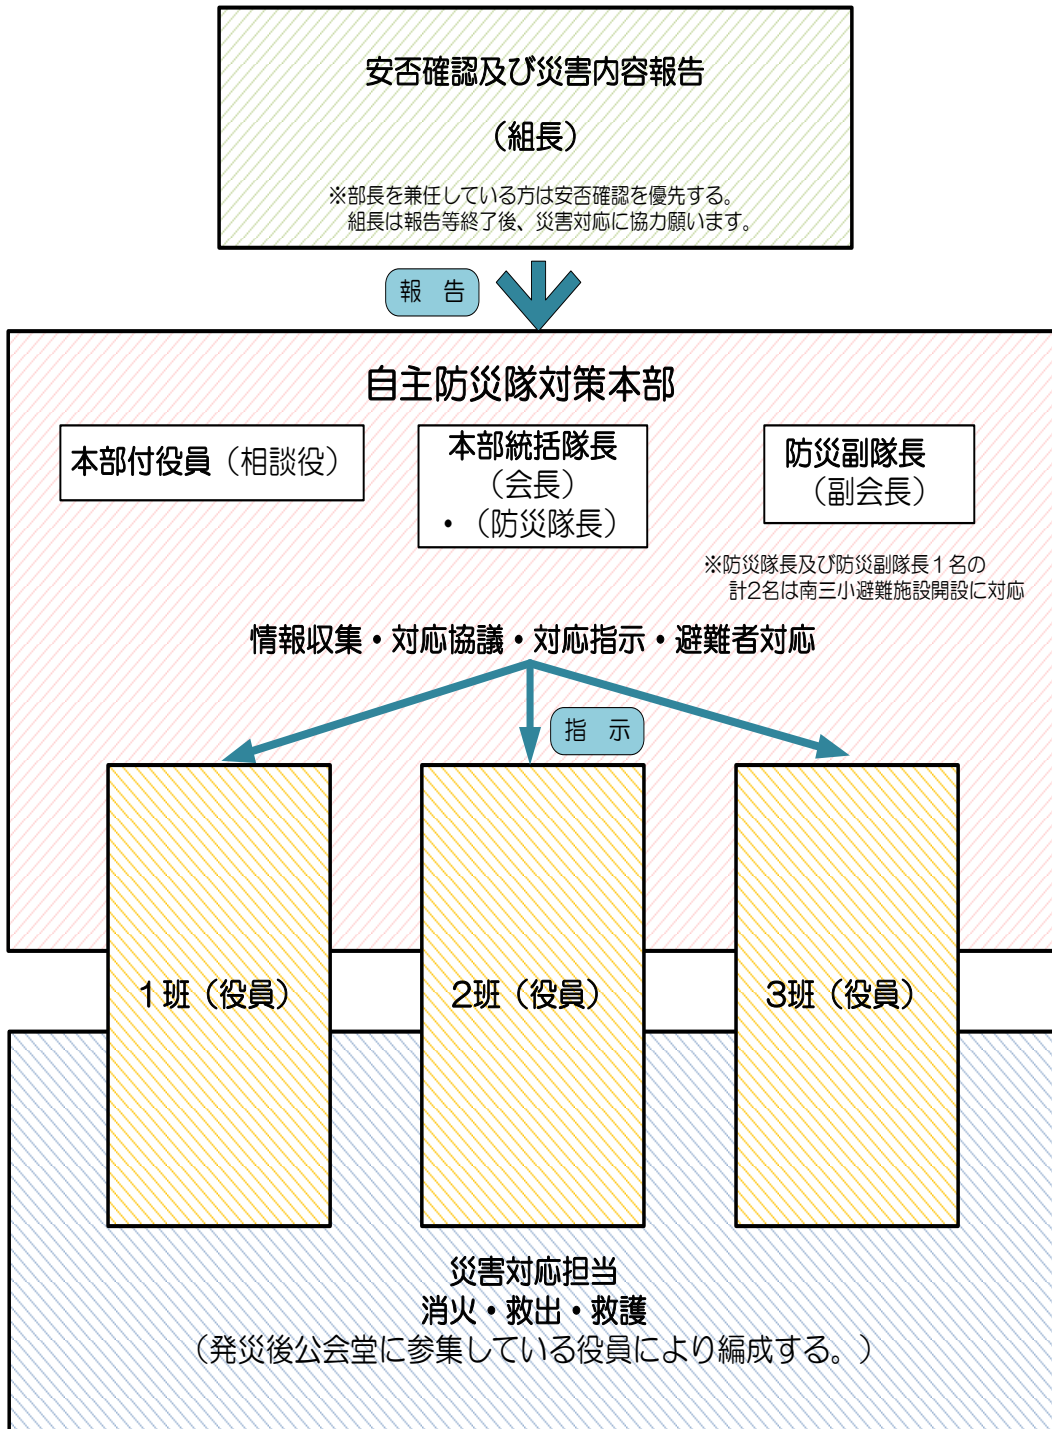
安否確認及び災害内容報告

（組長）

※部長を兼任している方は安否確認を優先する。
組長は報告等終了後、災害対応に協力願います。

報　告

自主防災隊対策本部

本部付役員（相談役）

本部統括隊長
（会長）
・（防災隊長）

防災副隊長
（副会長）

※防災隊長及び防災副隊長１名の
計2名は南三小避難施設開設に対応

情報収集・対応協議・対応指示・避難者対応

指　示

１班（役員）

2班（役員）

3班（役員）

災害対応担当
消火・救出・救護
（発災後公会堂に参集している役員により編成する。）